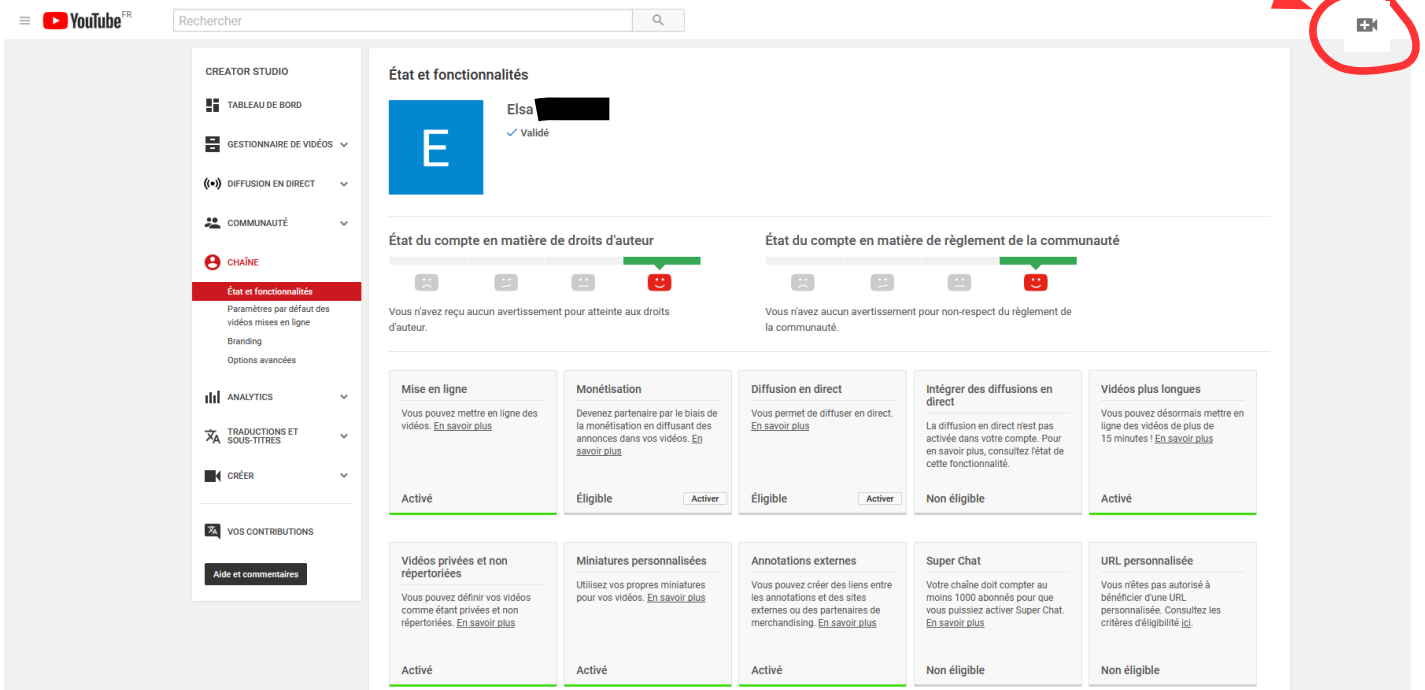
YouTube FR

Rechercher

CREATOR STUDIO

TABLEAU DE BORD

GESTIONNAIRE DE VIDÉOS

DIFFUSION EN DIRECT

COMMUNAUTÉ

CHAÎNE

État et fonctionnalités

Paramètres par défaut des vidéos mises en ligne

Branding

Options avancées

ANALYTICS

TRADUCTIONS ET SOUS-TITRES

CRÉER

VOS CONTRIBUTIONS

Aide et commentaires

État et fonctionnalités

E

Elsa

Validé

État du compte en matière de droits d'auteur

Vous n'avez reçu aucun avertissement pour atteinte aux droits d'auteur.

État du compte en matière de règlement de la communauté

Vous n'avez reçu aucun avertissement pour non-respect du règlement de la communauté.

Mise en ligne

Vous pouvez mettre en ligne des vidéos. En savoir plus

Activé

Monétisation

Devenez partenaire par le biais de la monétisation en diffusant des annonces dans vos vidéos. En savoir plus

Éligible

Activer

Diffusion en direct

Vous permet de diffuser en direct. En savoir plus

Éligible

Activer

Intégrer des diffusions en direct

La diffusion en direct n'est pas activée dans votre compte. Pour en savoir plus, consultez l'état de cette fonctionnalité.

Non éligible

Vidéos plus longues

Vous pouvez désormais mettre en ligne des vidéos de plus de 15 minutes ! En savoir plus

Activé

Vidéos privées et non répertoriées

Vous pouvez définir vos vidéos comme étant privées et non répertoriées. En savoir plus

Activé

Miniatures personnalisées

Utilisez vos propres miniatures pour vos vidéos. En savoir plus

Activé

Annotations externes

Vous pouvez créer des liens entre les annotations et des sites externes ou des partenaires de merchandising. En savoir plus

Activé

Super Chat

Votre chaîne doit compter au moins 1000 abonnés pour que vous puissiez activer Super Chat. En savoir plus

Non éligible

URL personnalisée

Vous n'êtes pas autorisé à bénéficier d'une URL personnalisée. Consultez les critères d'éligibilité ici.

Non éligible